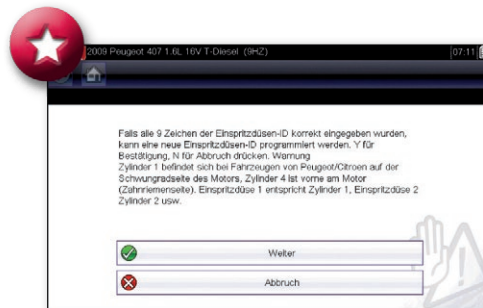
2009 Peugeot 407 1.6L 16V T-Diesel (9HZ)

07:11

Falls alle 9 Zeichen der Einspritzdüsen-ID korrekt eingegeben wurden, kann eine neue Einspritzdüsen-ID programmiert werden. Y für Bestätigung, N für Abbruch drücken. Warnung
Zylinder 1 befindet sich bei Fahrzeugen von Peugeot/Citroen auf der Schwungradseite des Motors, Zylinder 4 ist vorne am Motor (Zahnriemenseite). Einspritzdüse 1 entspricht Zylinder 1, Einspritzdüse 2 Zylinder 2 usw.

Weiter

Abbruch